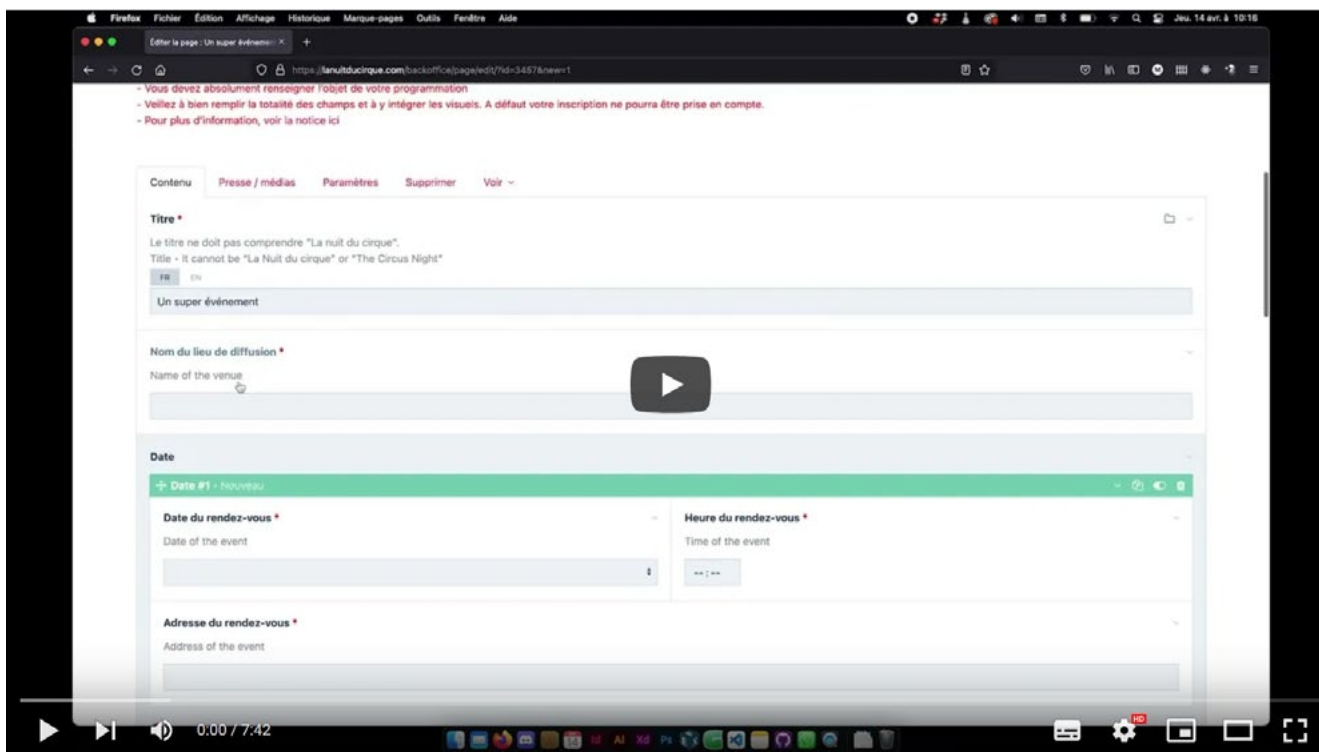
Firefox Fichier Édition Affichage Historique Marque-pages Outils Fenêtre Aide

Jeu. 14 avr. à 10:16

Éditer la page : Un super événemen ×

https://lanuitducirque.com/backoffice/page/edit/?id=3457&new=1

- Vous devez absolument renseigner l'objet de votre programmation
- Veillez à bien remplir la totalité des champs et à y intégrer les visuels. A défaut votre inscription ne pourra être prise en compte.
- Pour plus d'information, voir la notice ici

Contenu Presse / médias Paramètres Supprimer Voir

Titre *

Le titre ne doit pas comprendre "La nuit du cirque".
Title - It cannot be "La Nuit du cirque" or "The Circus Night"

FR EN

Un super événement

Nom du lieu de diffusion *

Name of the venue

Date

Date #1 - Nouveau

Date du rendez-vous *

Date of the event

Heure du rendez-vous *

Time of the event

--:--

Adresse du rendez-vous *

Address of the event

0:00 / 7:42

HD